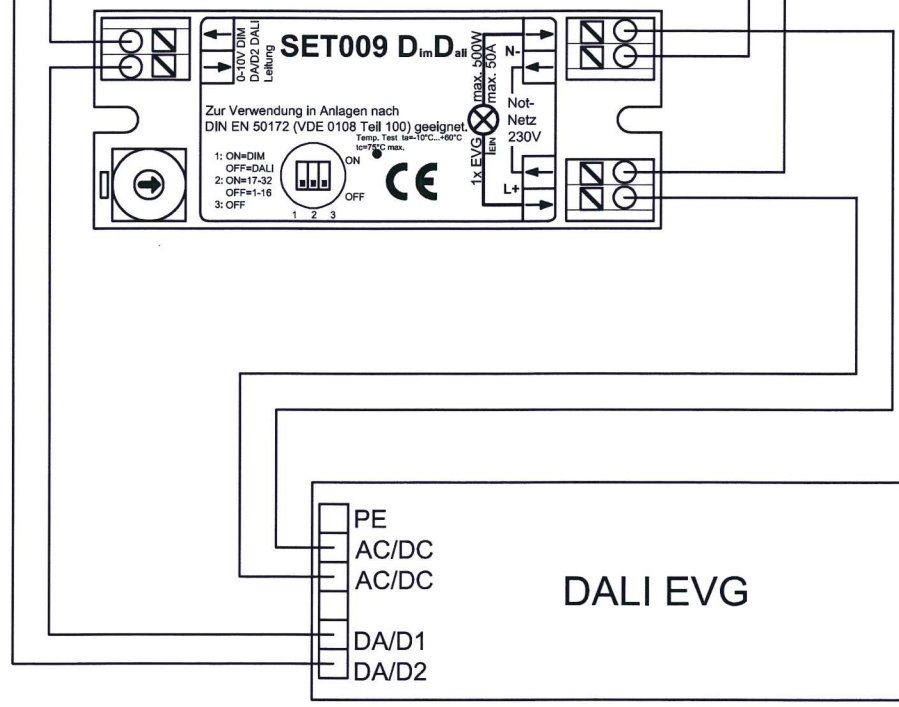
0-10V DIM
DA/D2 DALI
Leitung

SET009 $D_{im}D_{ali}$

Zur Verwendung in Anlagen nach DIN EN 50172 (VDE 0108 Teil 100) geeignet.

Temp. Test ta=-10°C...+60°C
tc=75°C max.

1: ON=DIM
OFF=DALI
2: ON=17-32
OFF=1-16
3: OFF

ON
OFF
1 2 3

CE

1x EVG
max. 500W
max. 50A
EIN

N-
Not-
Netz
230V
L+

PE
AC/DC
AC/DC
DA/D1
DA/D2

DALI EVG